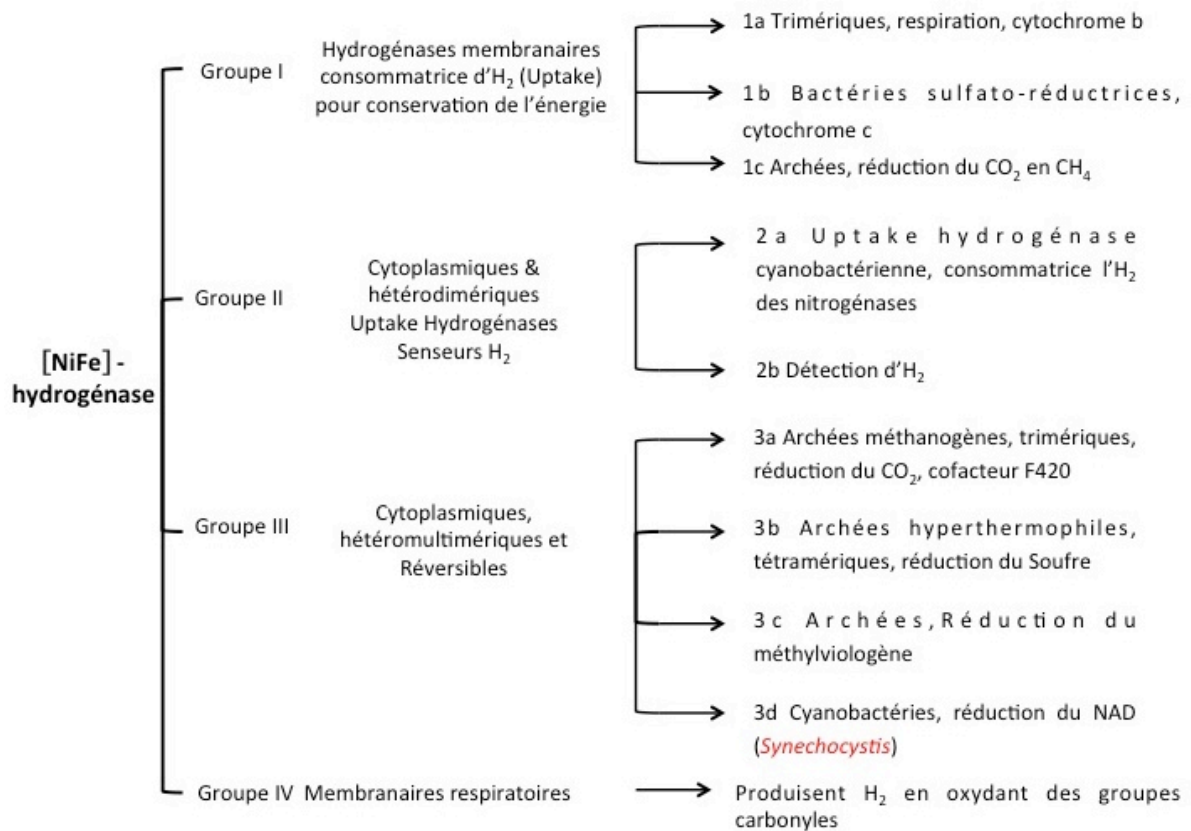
[NiFe] - hydrogénase

Groupe I

Hydrogénases membranaires consommatrice d'$H_2$ (Uptake) pour conservation de l'énergie

1a Trimériques, respiration, cytochrome b

1b Bactéries sulfato-réductrices, cytochrome c

1c Archées, réduction du $CO_2$ en $CH_4$

Groupe II

Cytoplasmiques & hétérodimériques Uptake Hydrogénases Senseurs $H_2$

2a Uptake hydrogénase cyanobactérienne, consommatrice l'$H_2$ des nitrogénases

2b Détection d'$H_2$

Groupe III

Cytoplasmiques, hétéromultimériques et Réversibles

3a Archées méthanogènes, trimériques, réduction du $CO_2$, cofacteur F420

3b Archées hyperthermophiles, tétramériques, réduction du Soufre

3c Archées, Réduction du méthylviologène

3d Cyanobactéries, réduction du NAD (Synechocystis)

Groupe IV Membranaires respiratoires

Produisent $H_2$ en oxydant des groupes carbonyles